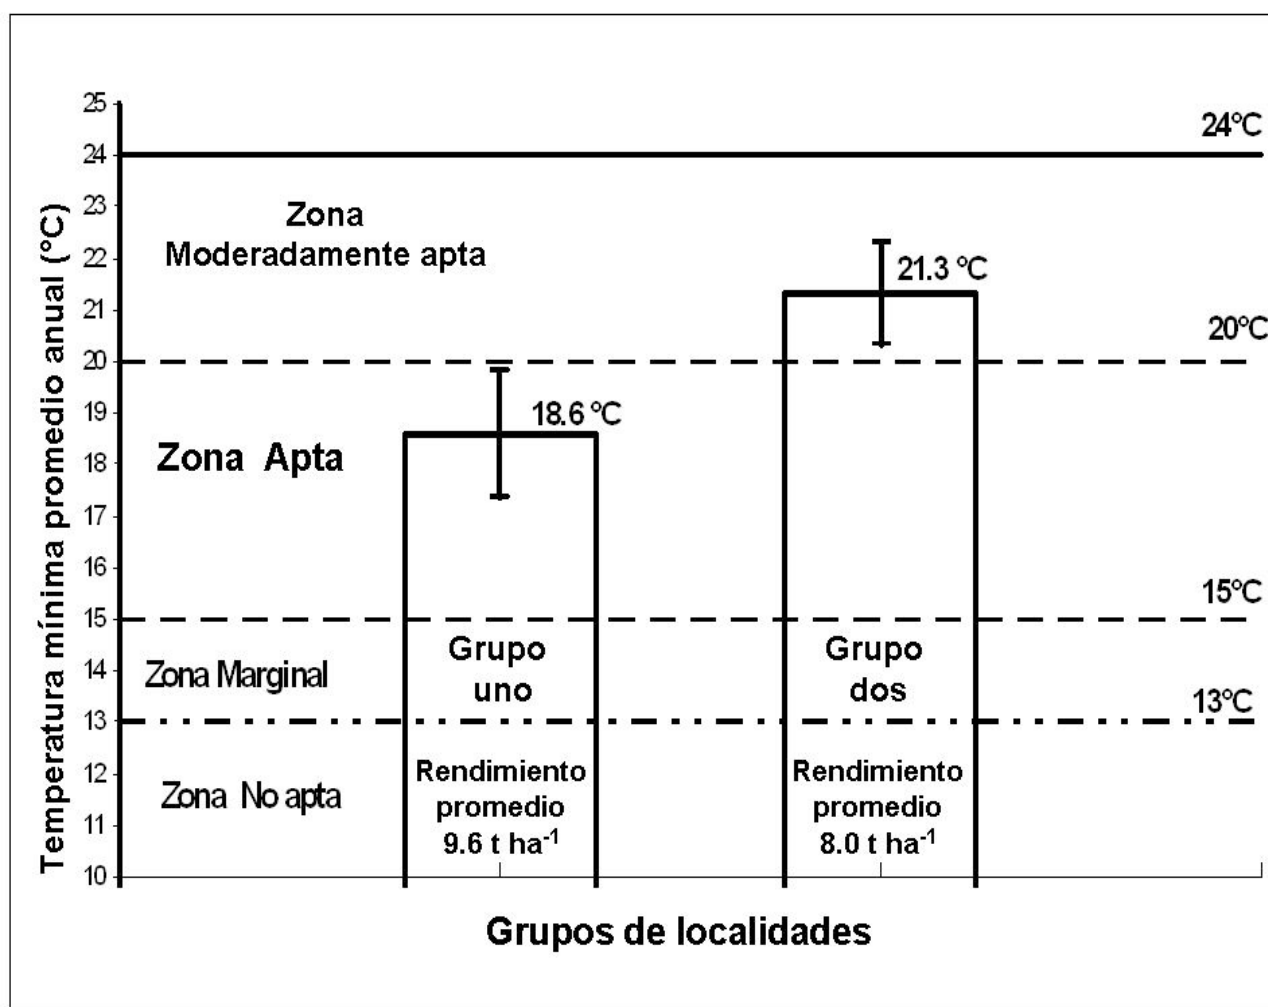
Temperatura mínima promedio anual (°C)

25
24
23
22
21
20
19
18
17
16
15
14
13
12
11
10

24°C
20°C
15°C
13°C

Zona Moderadamente apta

Zona Apta

Zona Marginal

Zona No apta

18.6 °C

21.3 °C

Grupo uno

Grupo dos

Rendimiento promedio 9.6 t ha$^{-1}$

Rendimiento promedio 8.0 t ha$^{-1}$

Grupos de localidades